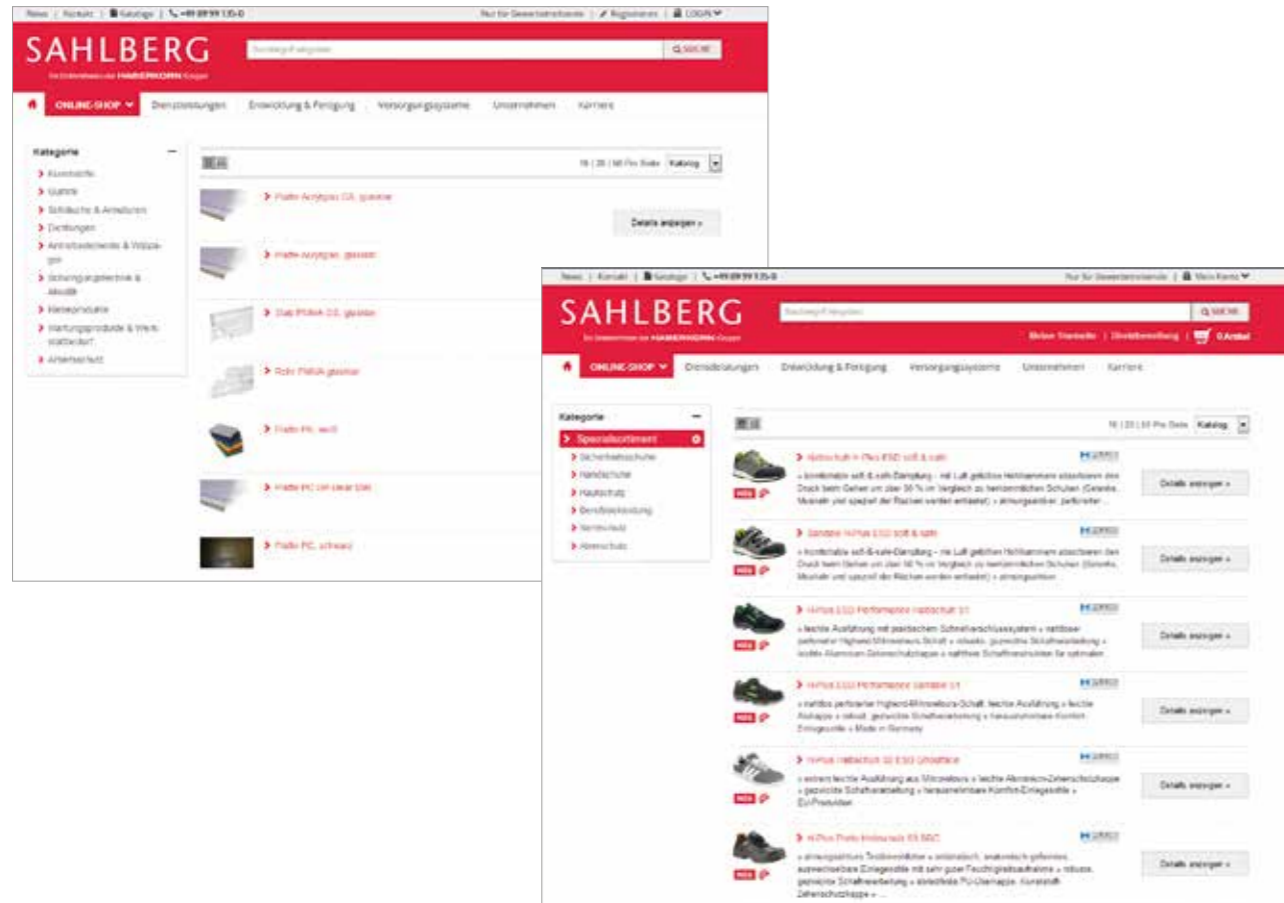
News | Kontakt | Kataloge | +49 89 99 135-0

Nur für Gewerbetreibende | Registrieren | LOGIN

SAHLBERG

Ein Unternehmen der HABERKORN Gruppe

Suchbegriff eingeben

SUCHE

ONLINE-SHOP

Dienstleistungen

Entwicklung & Fertigung

Versorgungssysteme

Unternehmen

Karriere

Kategorie

Kunststoffe

Gummi

Schläuche & Armaturen

Dichtungen

Antriebselemente & Wälzlager

Schwingungstechnik & Akustik

Klebeprodukte

Wartungsprodukte & Werkstattbedarf

Arbeitsschutz

10 | 20 | 50 Pro Seite Katalog

Platte Acrylglas GS, gegossen

Details anzeigen »

Platte Acrylglas, gegossen

Stab PMMA GS, gegossen

Rohr PMMA gegossen

Platte PE, weiß

Platte PC UV clear 2UV

Platte PC, schwarz

News | Kontakt | Kataloge | +49 89 99 135-0

Nur für Gewerbetreibende | Mein Konto

SAHLBERG

Ein Unternehmen der HABERKORN Gruppe

Suchbegriff eingeben

SUCHE

Meine Standorte | Direktbestellung | 0 Artikel

ONLINE-SHOP

Dienstleistungen

Entwicklung & Fertigung

Versorgungssysteme

Unternehmen

Karriere

Kategorie

Spezialsortiment

Sicherheitsschuhe

Handschuhe

Hautschutz

Berufsbekleidung

Atemschutz

Absturzschutz

10 | 20 | 50 Pro Seite Katalog

Halbschuh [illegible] ESD soft & safe

» komfortable soft-&-safe-Dämpfung – mit Luft gefüllten Hohlkammern absorbieren den Druck beim Gehen um über 30 % im Vergleich zu herkömmlichen Schuhen (Gelenke, Muskeln und speziell der Rücken werden entlastet) » atmungsaktiver, perforierter ...

Details anzeigen »

Sandale HiPlus ESD soft & safe

» komfortable soft-&-safe-Dämpfung – mit Luft gefüllten Hohlkammern absorbieren den Druck beim Gehen um über 30 % im Vergleich zu herkömmlichen Schuhen (Gelenke, Muskeln und speziell der Rücken werden entlastet) » atmungsaktiver ...

Details anzeigen »

HiPlus ESD Performance Halbschuh S1

» leichte Ausführung mit praktischem Schnellverschlusssystem » nahtloser perforierter Highend-Mikrovelours-Schaft » robuste, gezwickte Schaftverarbeitung » leichte Aluminium-Zehenschutzkappe » nahtfreie Schaftinnenfutter für optimalen ...

Details anzeigen »

HiPlus ESD Performance Sandale S1

» nahtlos perforierter Highend-Mikrovelours-Schaft, leichte Ausführung » leichte Alukappe » robust, gezwickte Schaftverarbeitung » herausnehmbare Komfort-Einlegesohle » Made in Germany

Details anzeigen »

HiPlus Halbschuh S2 ESD Ghostface

» extrem leichte Ausführung aus Mikrovelours » leichte Aluminium-Zehenschutzkappe » gezwickte Schaftverarbeitung » herausnehmbare Komfort-Einlegesohle » EU-Produktion

Details anzeigen »

HiPlus Proto Instinct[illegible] S3 SRC

» atmungsaktives Textilinnenfutter » antistatisch, anatomisch geformte, auswechselbare Einlegesohle mit sehr guter Feuchtigkeitsaufnahme » robuste, gezwickte Schaftverarbeitung » stoßelastische PU-Überkappe, Kunststoff-Zehenschutzkappe » ...

Details anzeigen »